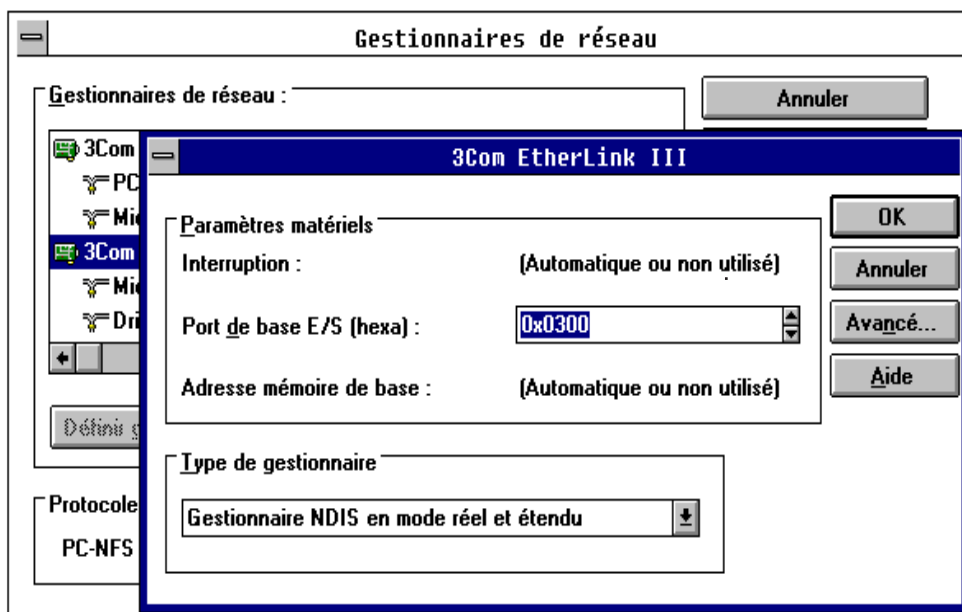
Gestionnaires de réseau

Gestionnaires de réseau :

Annuler

3Com
PC
Mi
3Com
Mi
Dri

Défini

Protocole
PC-NFS

3Com EtherLink III

Paramètres matériels

Interruption : (Automatique ou non utilisé)

Port de base E/S (hexa) : 0x0300

Adresse mémoire de base : (Automatique ou non utilisé)

OK
Annuler
Avancé...
Aide

Type de gestionnaire

Gestionnaire NDIS en mode réel et étendu